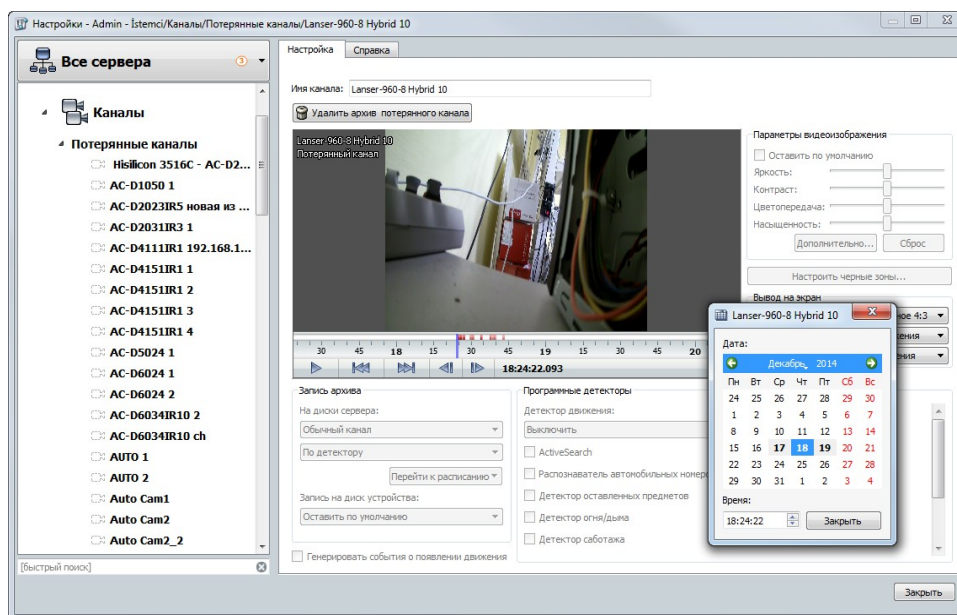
Настройки - Admin - İstemci/Каналы/Потерянные каналы/Lanser-960-8 Hybrid 10

Все сервера ③

Каналы
Потерянные каналы
Hisilicon 3516C - AC-D2...
AC-D1050 1
AC-D2023IR5 новая из ...
AC-D2031IR3 1
AC-D4111IR1 192.168.1...
AC-D4151IR1 1
AC-D4151IR1 2
AC-D4151IR1 3
AC-D4151IR1 4
AC-D5024 1
AC-D6024 1
AC-D6024 2
AC-D6034IR10 2
AC-D6034IR10 ch
AUTO 1
AUTO 2
Auto Cam1
Auto Cam2
Auto Cam2_2

[быстрый поиск]

Настройка | Справка

Имя канала: Lanser-960-8 Hybrid 10

Удалить архив потерянного канала

Lanser-960-8 Hybrid 10
Потерянный канал

30 45 18 15 30 45 19 15 30 45 20

18:24:22.093

Параметры видеоизображения
Оставить по умолчанию
Яркость:
Контраст:
Цветопередача:
Насыщенность:
Дополнительно... Сброс

Настроить черные зоны...

Вывод на экран
ное 4:3
ения
ения

Запись архива
На диски сервера:
Обычный канал
По детектору
Перейти к расписанию
Запись на диск устройства:
Оставить по умолчанию

Генерировать события о появлении движения

Программные детекторы
Детектор движения:
Выключить
ActiveSearch
Распознаватель автомобильных номер
Детектор оставленных предметов
Детектор огня/дыма
Детектор саботажа

Lanser-960-8 Hybrid 10

Дата:
Декабрь 2014

| Пн | Вт | Ср | Чт | Пт | Сб | Вс |
|---|---|---|---|---|---|---|
| 24 | 25 | 26 | 27 | 28 | 29 | 30 |
| 1 | 2 | 3 | 4 | 5 | 6 | 7 |
| 8 | 9 | 10 | 11 | 12 | 13 | 14 |
| 15 | 16 | 17 | 18 | 19 | 20 | 21 |
| 22 | 23 | 24 | 25 | 26 | 27 | 28 |
| 29 | 30 | 31 | 1 | 2 | 3 | 4 |

Время:
18:24:22 Закрыть

Закрыть